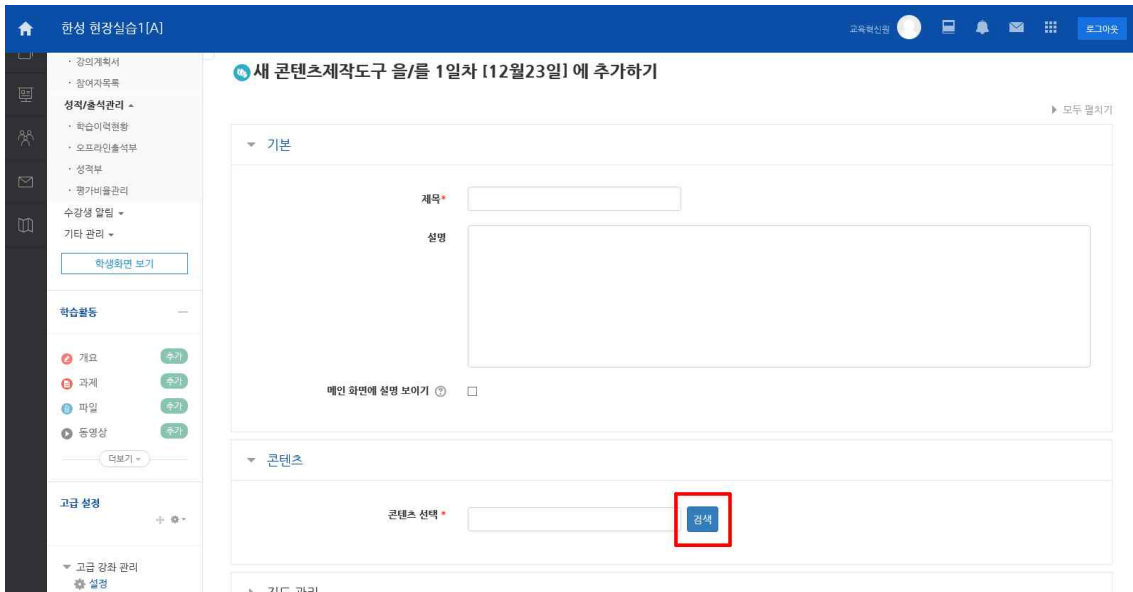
한성 현장실습1[A]

교육혁신원

로그아웃

· 강의계획서
· 참여자목록
성적/출석관리 ▴
· 학습이력현황
· 오프라인출석부
· 성적부
· 평가비율관리
수강생 알림 ▾
기타 관리 ▾

학생화면 보기

학습활동 —

개요 추가
과제 추가
파일 추가
동영상 추가

더보기 ▾

고급 설정

▾ 고급 강좌 관리
설정

새 콘텐츠제작도구 을/를 1일차 [12월23일] 에 추가하기

▸ 모두 펼치기

▾ 기본

제목*

설명

메인 화면에 설명 보이기 ⓘ

▾ 콘텐츠

콘텐츠 선택 *

검색

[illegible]